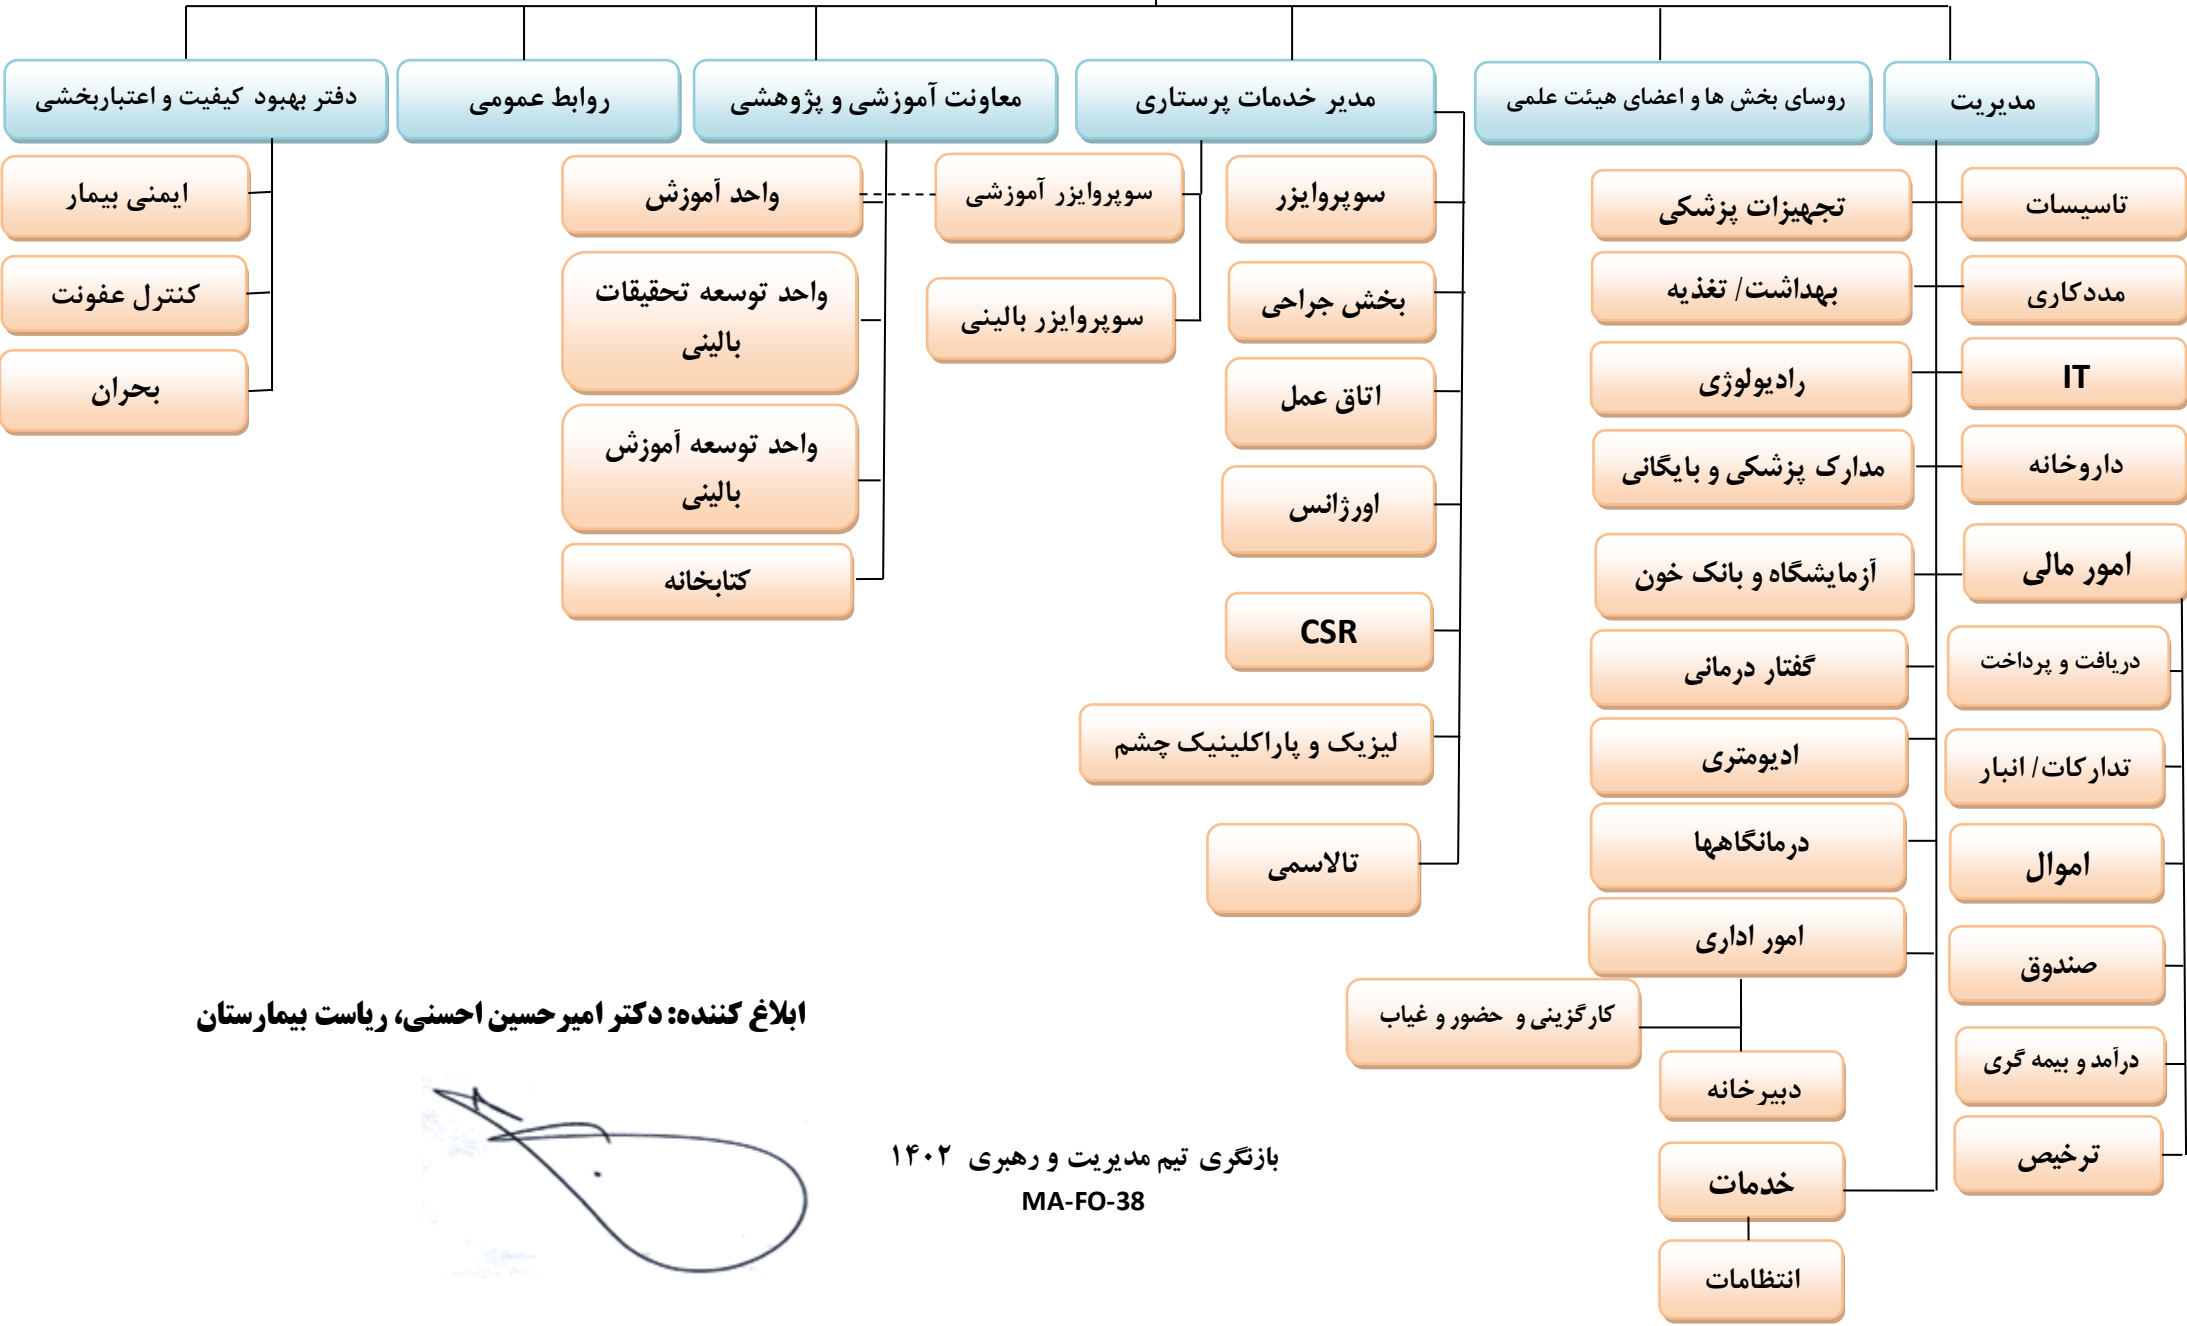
مدیریت

روسای بخش ها و اعضای هیئت علمی

مدیر خدمات پرستاری

معاونت آموزشی و پژوهشی

روابط عمومی

دفتر بهبود کیفیت و اعتباربخشی

تاسیسات

مددکاری

IT

داروخانه

امور مالی

دریافت و پرداخت

تدارکات/ انبار

اموال

صندوق

درآمد و بیمه گری

ترخیص

تجهیزات پزشکی

بهداشت/ تغذیه

رادیولوژی

مدارک پزشکی و بایگانی

آزمایشگاه و بانک خون

گفتار درمانی

ادیومتری

درمانگاهها

امور اداری

کارگزینی و حضور و غیاب

دبیرخانه

خدمات

انتظامات

سوپروایزر

بخش جراحی

اتاق عمل

اورژانس

CSR

لیزیک و پاراکلینیک چشم

تالاسمی

سوپروایزر آموزشی

سوپروایزر بالینی

واحد آموزش

واحد توسعه تحقیقات بالینی

واحد توسعه آموزش بالینی

کتابخانه

ایمنی بیمار

کنترل عفونت

بحران

ابلاغ کننده: دکتر امیرحسین احسنی، ریاست بیمارستان

بازنگری تیم مدیریت و رهبری ۱۴۰۲
MA-FO-38